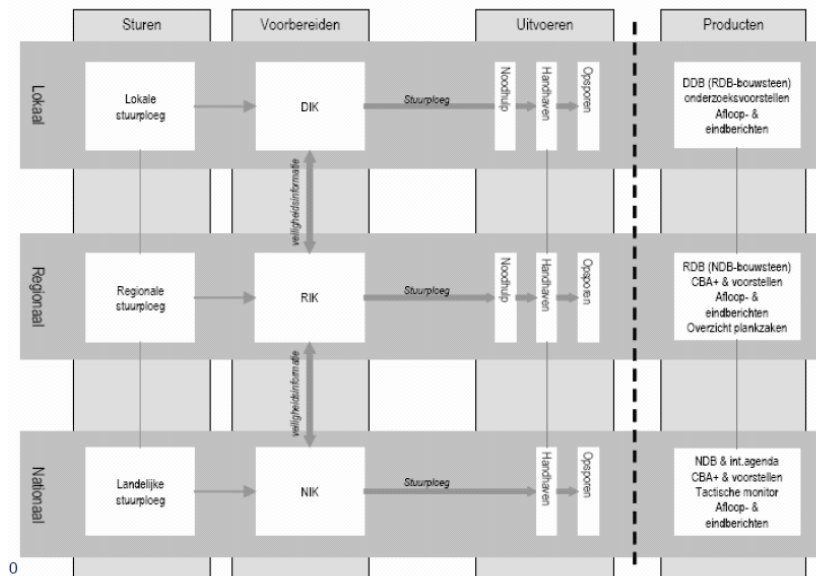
Sturen

Voorbereiden

Uitvoeren

Producten

Lokaal

Lokale stuurploeg

DIK

Stuurploeg

Noodhulp

Handhaven

Opsporen

DDB (RDB-bouwsteen) onderzoeksvoorstellen Afloop- & eindberichten

veiligheidsinformatie

Regionaal

Regionale stuurploeg

RIK

Stuurploeg

Noodhulp

Handhaven

Opsporen

RDB (NDB-bouwsteen) CBA+ & voorstellen Afloop- & eindberichten Overzicht plankzaken

veiligheidsinformatie

Nationaal

Landelijke stuurploeg

NIK

Stuurploeg

Handhaven

Opsporen

NDB & int.agenda CBA+ & voorstellen Tactische monitor Afloop- & eindberichten

0